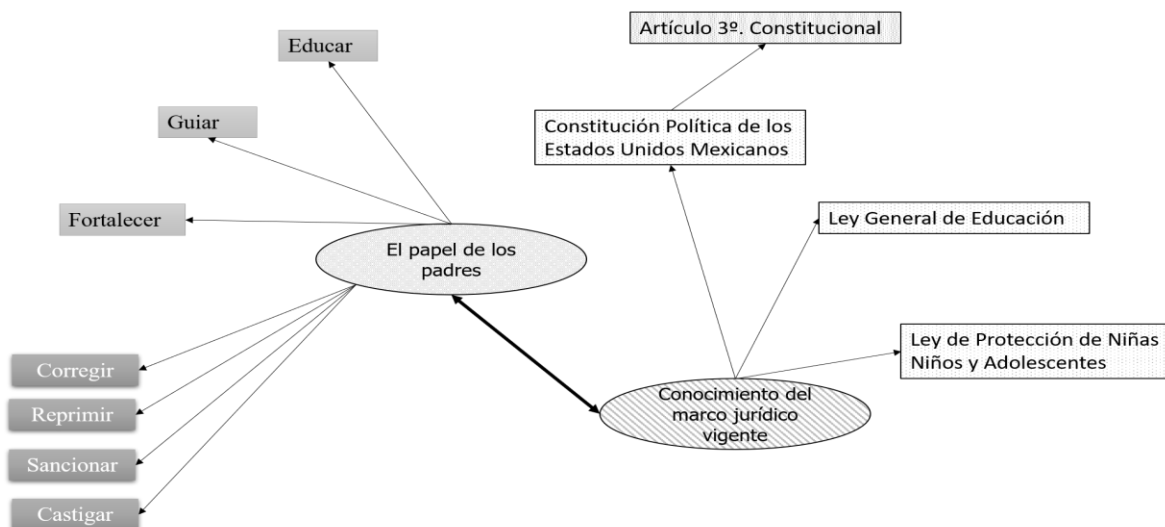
Educar

Guiar

Fortalecer

El papel de los padres

Corregir

Reprimir

Sancionar

Castigar

Artículo 3º. Constitucional

Constitución Política de los Estados Unidos Mexicanos

Ley General de Educación

Ley de Protección de Niñas Niños y Adolescentes

Conocimiento del marco jurídico vigente